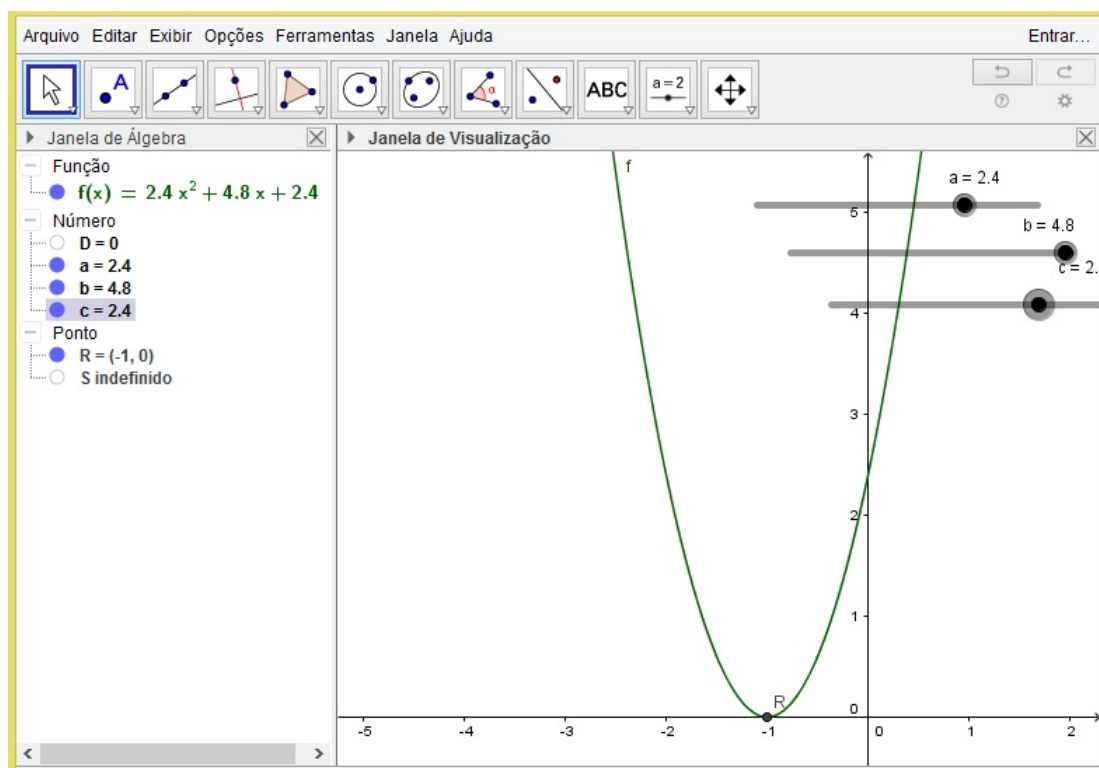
Arquivo Editar Exibir Opções Ferramentas Janela Ajuda

Entrar...

ABC

$a=2$

Janela de Álgebra

Janela de Visualização

Função

$f(x) = 2.4x^2 + 4.8x + 2.4$

Número

D = 0

a = 2.4

b = 4.8

c = 2.4

Ponto

R = (-1, 0)

S indefinido

f

a = 2.4

b = 4.8

c = 2.

5

4

3

2

1

0

R

-5

-4

-3

-2

-1

0

1

2